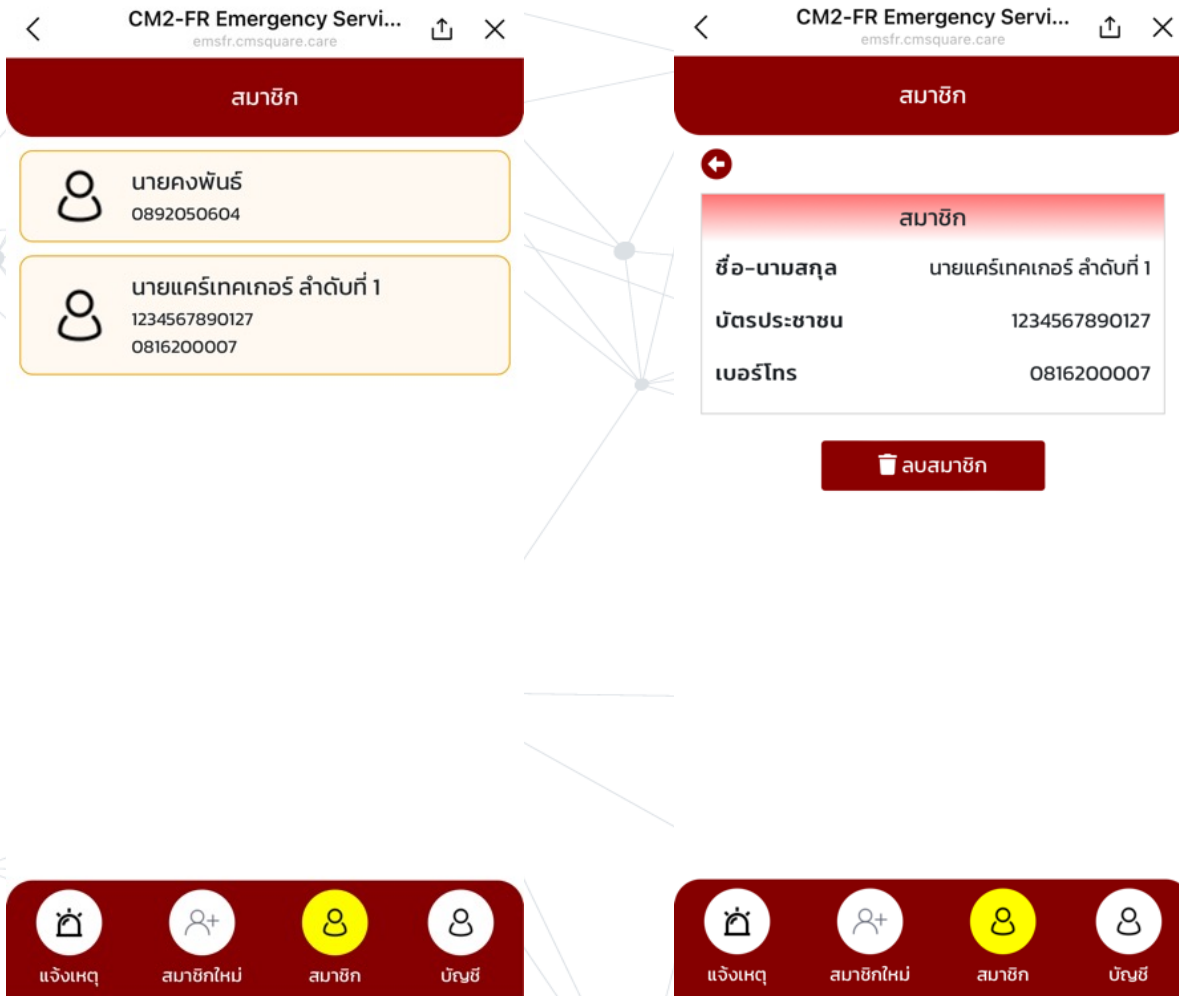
CM2-FR Emergency Servi...
emsfr.cmsquare.care

สมาชิก

นายคงพันธ์
0892050604

นายแคร์เทคเกอร์ ลำดับที่ 1
1234567890127
0816200007

แจ้งเหตุ
สมาชิกใหม่
สมาชิก
บัญชี

CM2-FR Emergency Servi...
emsfr.cmsquare.care

สมาชิก

สมาชิก

| ชื่อ-นามสกุล | นายแคร์เทคเกอร์ ลำดับที่ 1 |
|---|---|
| บัตรประชาชน | 1234567890127 |
| เบอร์โทร | 0816200007 |

ลบสมาชิก

แจ้งเหตุ
สมาชิกใหม่
สมาชิก
บัญชี